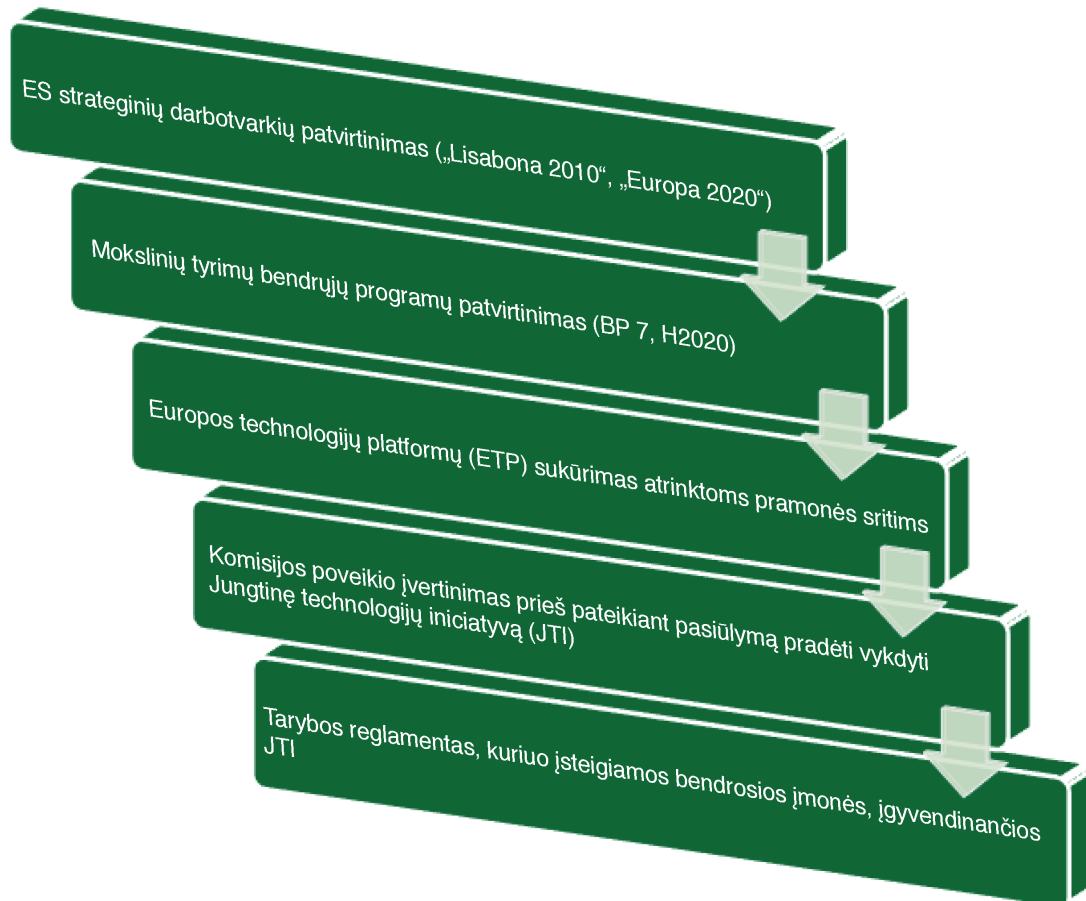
ES strateginių darbotvarkių patvirtinimas („Lisabona 2010“, „Europa 2020“)

Mokslinių tyrimų bendrųjų programų patvirtinimas (BP 7, H2020)

Europos technologijų platformų (ETP) sukūrimas atrinktoms pramonės sritims

Komisijos poveikio įvertinimas prieš pateikiant pasiūlymą pradėti vykdyti Jungtinę technologijų iniciatyvą (JTI)

Tarybos reglamentas, kuriuo įsteigiamos bendrosios įmonės, įgyvendinančios JTI